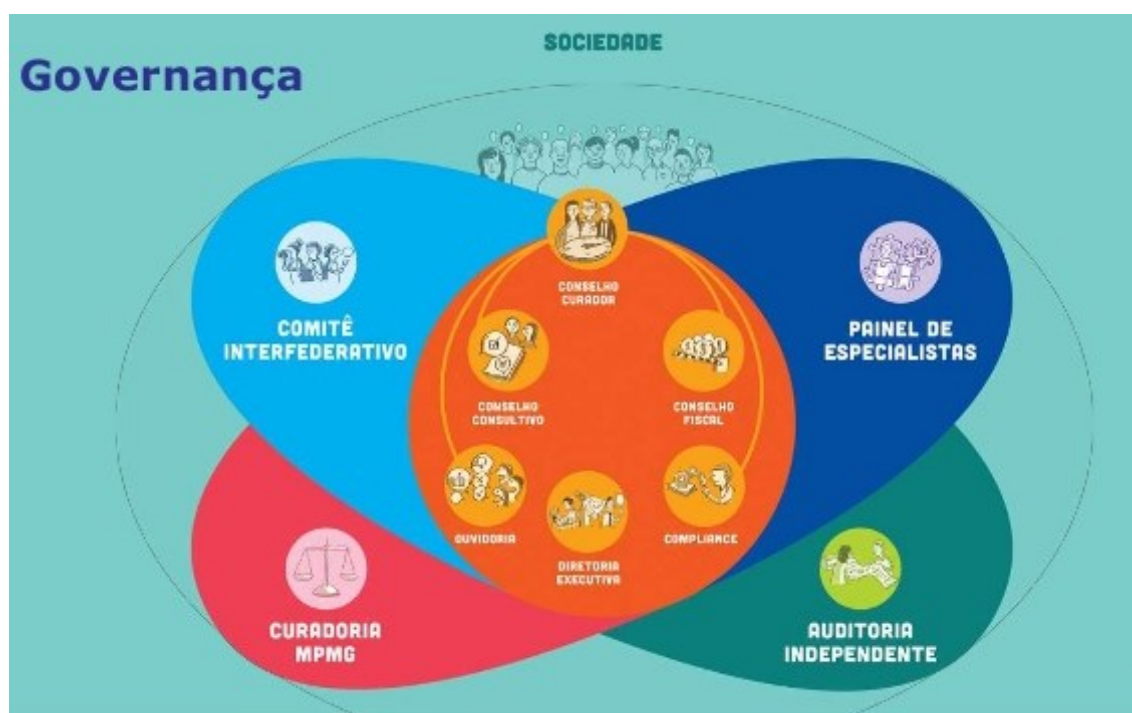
SOCIEDADE

Governança

CONSELHO CURADOR

COMITÊ INTERFEDERATIVO

PAINEL DE ESPECIALISTAS

CONSELHO CONSULTIVO

CONSELHO FISCAL

OUVIDORIA

COMPLIANCE

DIRETORIA EXECUTIVA

CURADORIA MPMG

AUDITORIA INDEPENDENTE